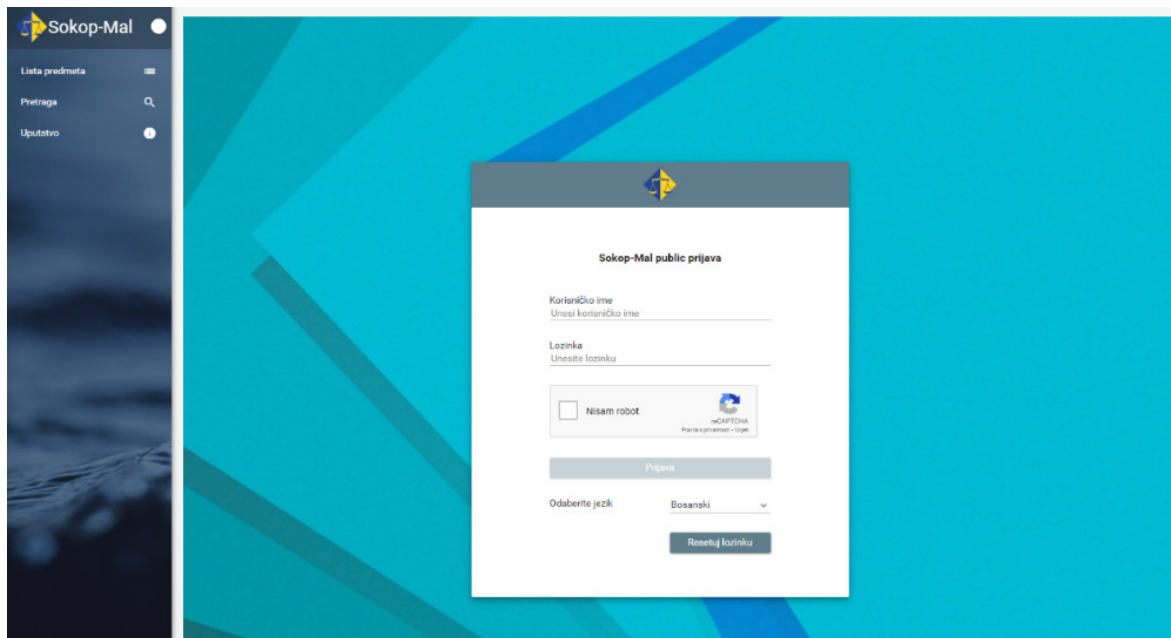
Sokop-Mal

Lista predmeta

Pretraga

Uputstvo

Sokop-Mal public prijava

Korisničko ime
Unesi korisničko ime

Lozinka
Unesite lozinku

Nisam robot
reCAPTCHA
Pravila o privatnosti - Uvjeti

Prijava

Odaberite jezik
Bosanski

Resetuj lozinku